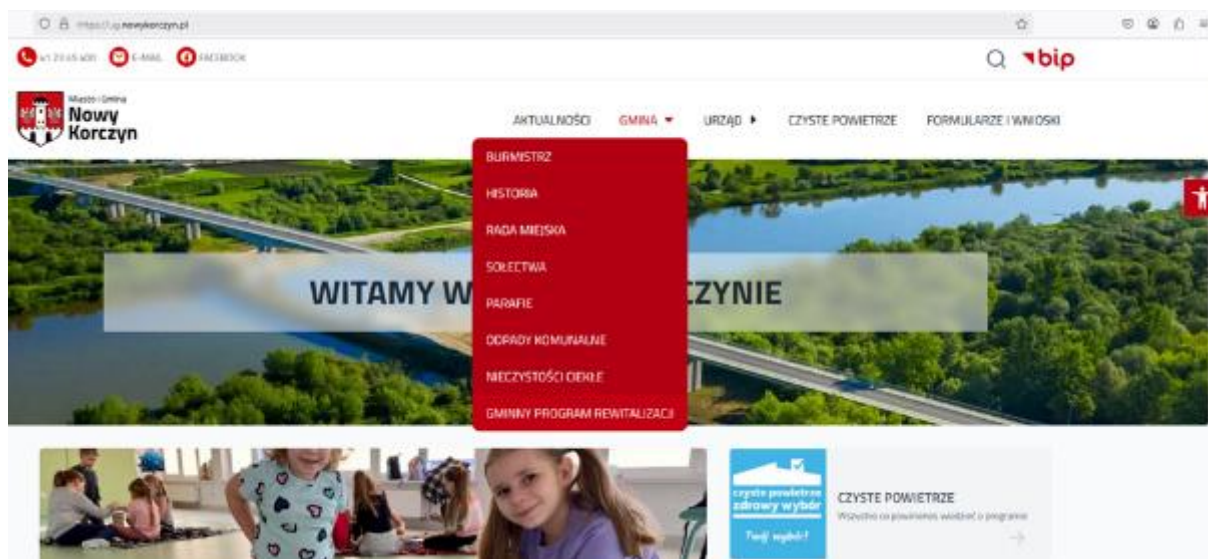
https://ug.nowykorczyn.pl

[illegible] E-MAIL FACEBOOK

bip

Miasto i Gmina Nowy Korczyn

AKTUALNOŚCI GMINA URZĄD CZYSTE POWIETRZE FORMULARZE I WNIOSKI

BURMISTRZ
HISTORIA
RADA MIEJSKA
SOŁECTWA
PARAFIE
ODPADY KOMUNALNE
NIECZYSTOŚCI CIEKŁE
GMINNY PROGRAM REWITALIZACJI

WITAMY W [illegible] CZYNIE

czyste powietrze zdrowy wybór
Twój wybór!

CZYSTE POWIETRZE
Wszystko co powinieneś wiedzieć o programie